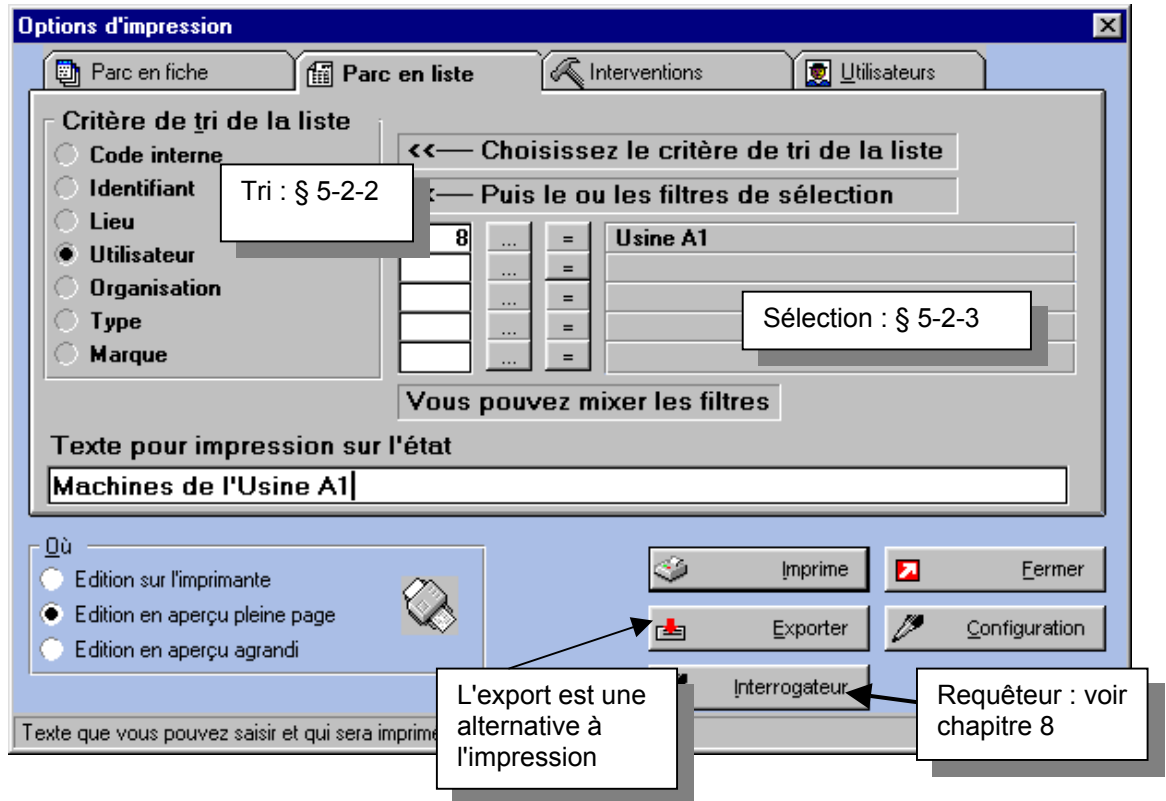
Options d'impression

Parc en fiche
Parc en liste
Interventions
Utilisateurs

Critère de tri de la liste
Code interne
Identifiant
Lieu
Utilisateur
Organisation
Type
Marque

Tri : § 5-2-2

<<— Choisissez le critère de tri de la liste
<— Puis le ou les filtres de sélection

8 ... = Usine A1
...
...
...
...

Sélection : § 5-2-3

Vous pouvez mixer les filtres

Texte pour impression sur l'état
Machines de l'Usine A1

Où
Edition sur l'imprimante
Edition en aperçu pleine page
Edition en aperçu agrandi

Imprime
Fermer
Exporter
Configuration
Interrogateur

L'export est une alternative à l'impression

Requêteur : voir chapitre 8

Texte que vous pouvez saisir et qui sera imprime